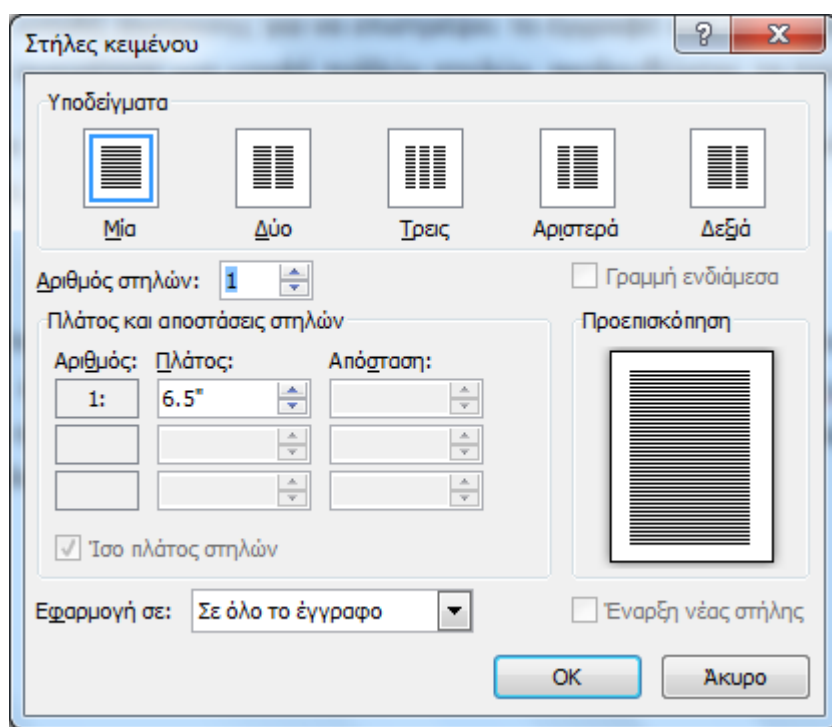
Στήλες κειμένου

?

X

Υποδείγματα

Μία

Δύο

Τρεις

Αριστερά

Δεξιά

Αριθμός στηλών: 1

Γραμμή ενδιάμεσα

Πλάτος και αποστάσεις στηλών

Προεπισκόπηση

Αριθμός:

Πλάτος:

Απόσταση:

1:

6.5"

Ίσο πλάτος στηλών

Εφαρμογή σε: Σε όλο το έγγραφο

Έναρξη νέας στήλης

OK

Άκυρο